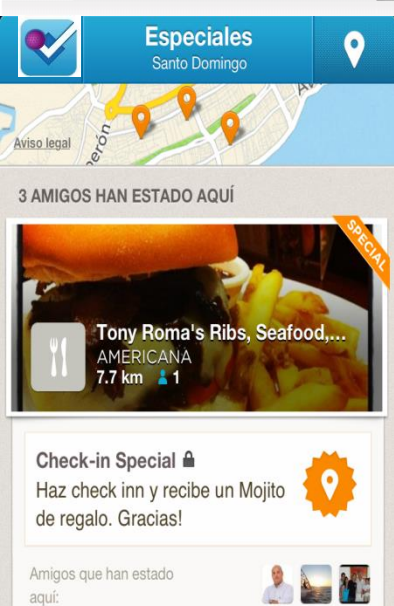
Especiales
Santo Domingo

Aviso legal
erón

3 AMIGOS HAN ESTADO AQUÍ

SPECIAL

Tony Roma's Ribs, Seafood,...
AMERICANA
7.7 km 1

Check-in Special
Haz check inn y recibe un Mojito de regalo. Gracias!

Amigos que han estado aquí: